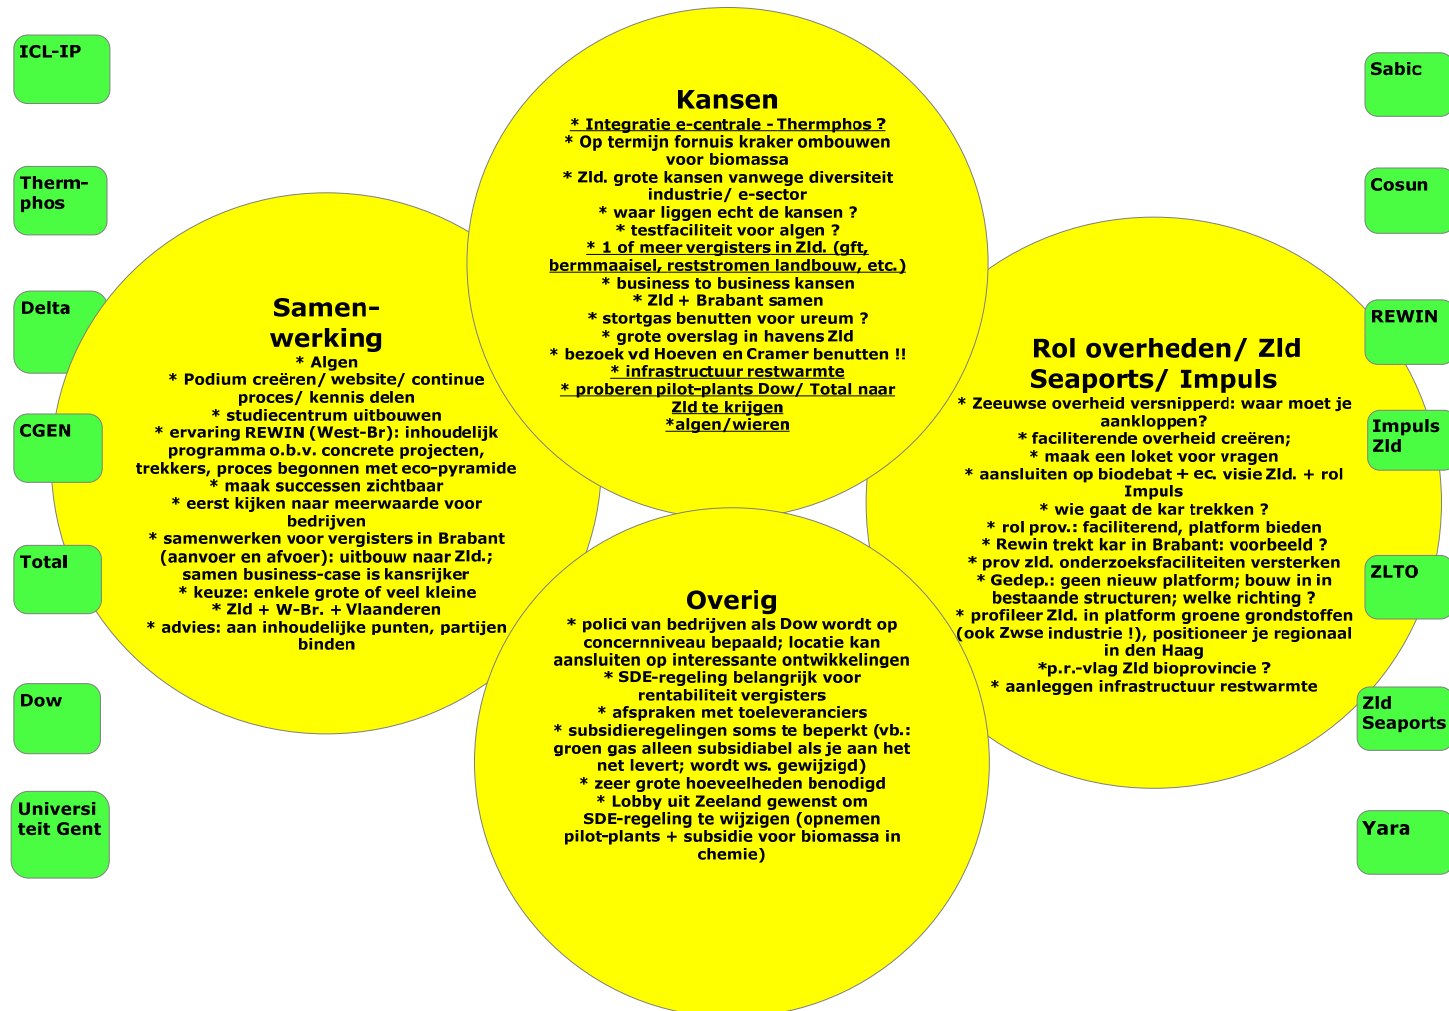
ICL-IP

Therm-phos

Delta

CGEN

Total

Dow

Universi teit Gent

Kansen
* Integratie e-centrale - Thermphos ?
* Op termijn fornuis kraker ombouwen voor biomassa
* Zld. grote kansen vanwege diversiteit industrie/ e-sector
* waar liggen echt de kansen ?
* testfaciliteit voor algen ?
* 1 of meer vergisters in Zld. (gft, bermmaaisel, reststromen landbouw, etc.)
* business to business kansen
* Zld + Brabant samen
* stortgas benutten voor ureum ?
* grote overslag in havens Zld
* bezoek vd Hoeven en Cramer benutten !!
* infrastructuur restwarmte
* proberen pilot-plants Dow/ Total naar Zld te krijgen
*algen/wieren

Samen-werking
* Algen
* Podium creëren/ website/ continue proces/ kennis delen
* studiecentrum uitbouwen
* ervaring REWIN (West-Br): inhoudelijk programma o.b.v. concrete projecten, trekkers, proces begonnen met eco-pyramide
* maak successen zichtbaar
* eerst kijken naar meerwaarde voor bedrijven
* samenwerken voor vergisters in Brabant (aanvoer en afvoer): uitbouw naar Zld.; samen business-case is kansrijker
* keuze: enkele grote of veel kleine
* Zld + W-Br. + Vlaanderen
* advies: aan inhoudelijke punten, partijen binden

Rol overheden/ Zld Seaports/ Impuls
* Zeeuwse overheid versnipperd: waar moet je aankloppen?
* faciliterende overheid creëren;
* maak een loket voor vragen
* aansluiten op biodebat + ec. visie Zld. + rol Impuls
* wie gaat de kar trekken ?
* rol prov.: faciliterend, platform bieden
* Rewin trekt kar in Brabant: voorbeeld ?
* prov zld. onderzoeksfaciliteiten versterken
* Gedep.: geen nieuw platform; bouw in in bestaande structuren; welke richting ?
* profileer Zld. in platform groene grondstoffen (ook Zwse industrie !), positioneer je regionaal in den Haag
*p.r.-vlag Zld bioprovincie ?
* aanleggen infrastructuur restwarmte

Overig
* polici van bedrijven als Dow wordt op concernniveau bepaald; locatie kan aansluiten op interessante ontwikkelingen
* SDE-regeling belangrijk voor rentabiliteit vergisters
* afspraken met toeleveranciers
* subsidieregelingen soms te beperkt (vb.: groen gas alleen subsidiabel als je aan het net levert; wordt ws. gewijzigd)
* zeer grote hoeveelheden benodigd
* Lobby uit Zeeland gewenst om SDE-regeling te wijzigen (opnemen pilot-plants + subsidie voor biomassa in chemie)

Sabic

Cosun

REWIN

Impuls Zld

ZLTO

Zld Seaports

Yara